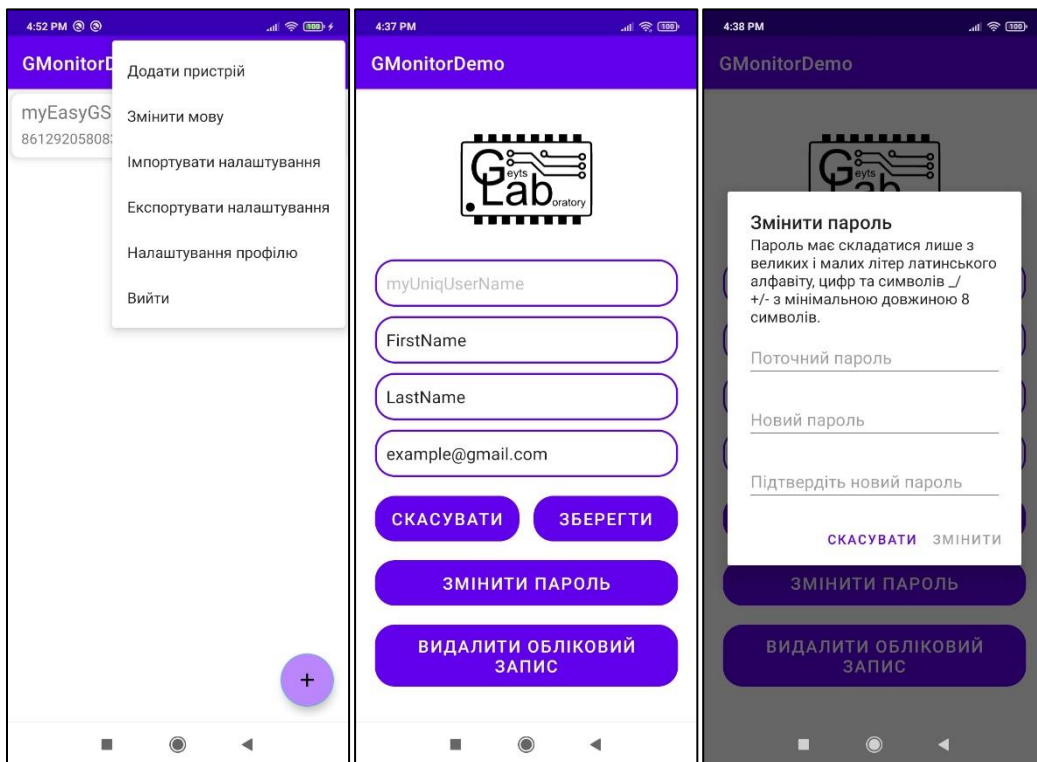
4:52 PM

GMonitorD

myEasyGS
86129205808

Додати пристрій

Змінити мову

Імпортувати налаштування

Експортувати налаштування

Налаштування профілю

Вийти

+

4:37 PM

GMonitorDemo

Geyts Laboratory

myUniqUserName

FirstName

LastName

example@gmail.com

СКАСУВАТИ

ЗБЕРЕГТИ

ЗМІНИТИ ПАРОЛЬ

ВИДАЛИТИ ОБЛІКОВИЙ ЗАПИС

4:38 PM

GMonitorDemo

Змінити пароль

Пароль має складатися лише з великих і малих літер латинського алфавіту, цифр та символів _/ +/- з мінімальною довжиною 8 символів.

Поточний пароль

Новий пароль

Підтвердіть новий пароль

СКАСУВАТИ ЗМІНИТИ

ЗМІНИТИ ПАРОЛЬ

ВИДАЛИТИ ОБЛІКОВИЙ ЗАПИС